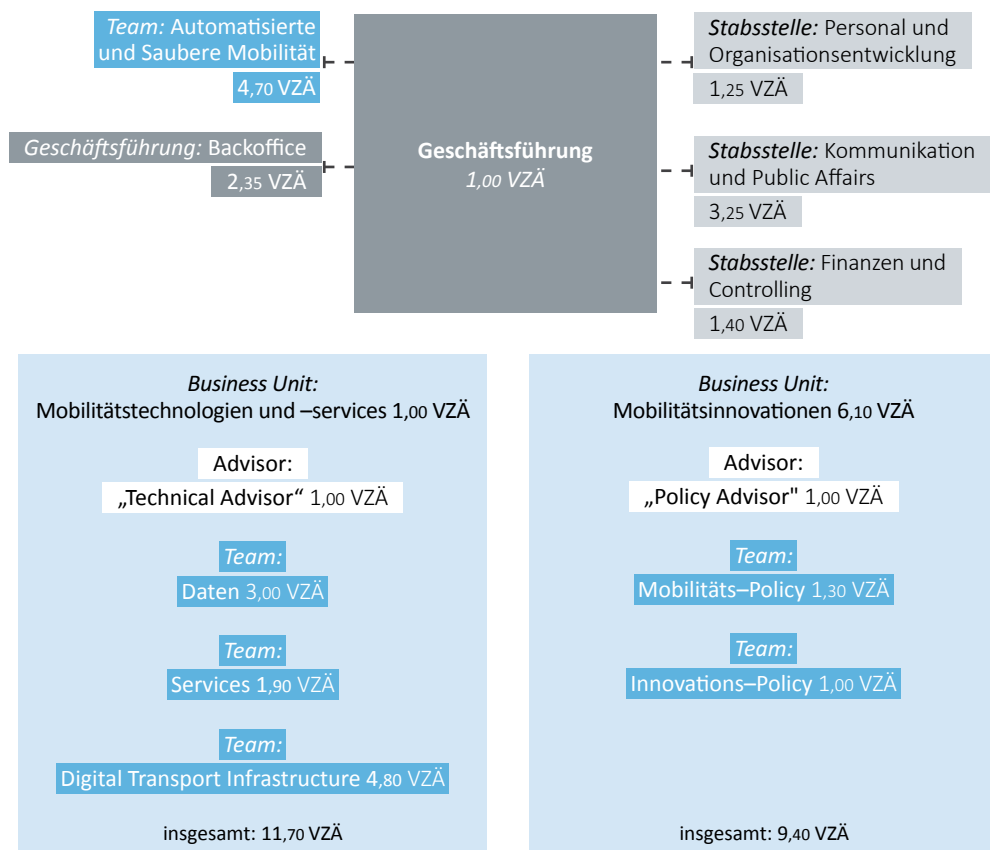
Team: Automatisierte und Saubere Mobilität
4,70 VZÄ

Geschäftsführung: Backoffice
2,35 VZÄ

Geschäftsführung
1,00 VZÄ

Stabsstelle: Personal und Organisationsentwicklung
1,25 VZÄ

Stabsstelle: Kommunikation und Public Affairs
3,25 VZÄ

Stabsstelle: Finanzen und Controlling
1,40 VZÄ

Business Unit:
Mobilitätstechnologien und –services 1,00 VZÄ

Advisor:
„Technical Advisor“ 1,00 VZÄ

Team:
Daten 3,00 VZÄ

Team:
Services 1,90 VZÄ

Team:
Digital Transport Infrastructure 4,80 VZÄ

insgesamt: 11,70 VZÄ

Business Unit:
Mobilitätsinnovationen 6,10 VZÄ

Advisor:
„Policy Advisor" 1,00 VZÄ

Team:
Mobilitäts–Policy 1,30 VZÄ

Team:
Innovations–Policy 1,00 VZÄ

insgesamt: 9,40 VZÄ